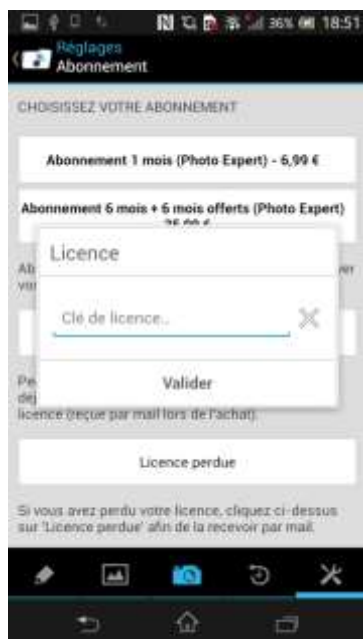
36% 18:51

Réglages
Abonnement

CHOISISSEZ VOTRE ABONNEMENT

Abonnement 1 mois (Photo Expert) - 6,99 €

Abonnement 6 mois + 6 mois offerts (Photo Expert) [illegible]

Licence

Clé de licence...

Valider

Ab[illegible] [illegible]ver vo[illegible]

Pe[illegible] dé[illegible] licence (reçue par mail lors de l'achat).

Licence perdue

Si vous avez perdu votre licence, cliquez ci-dessus sur 'Licence perdue' afin de la recevoir par mail.